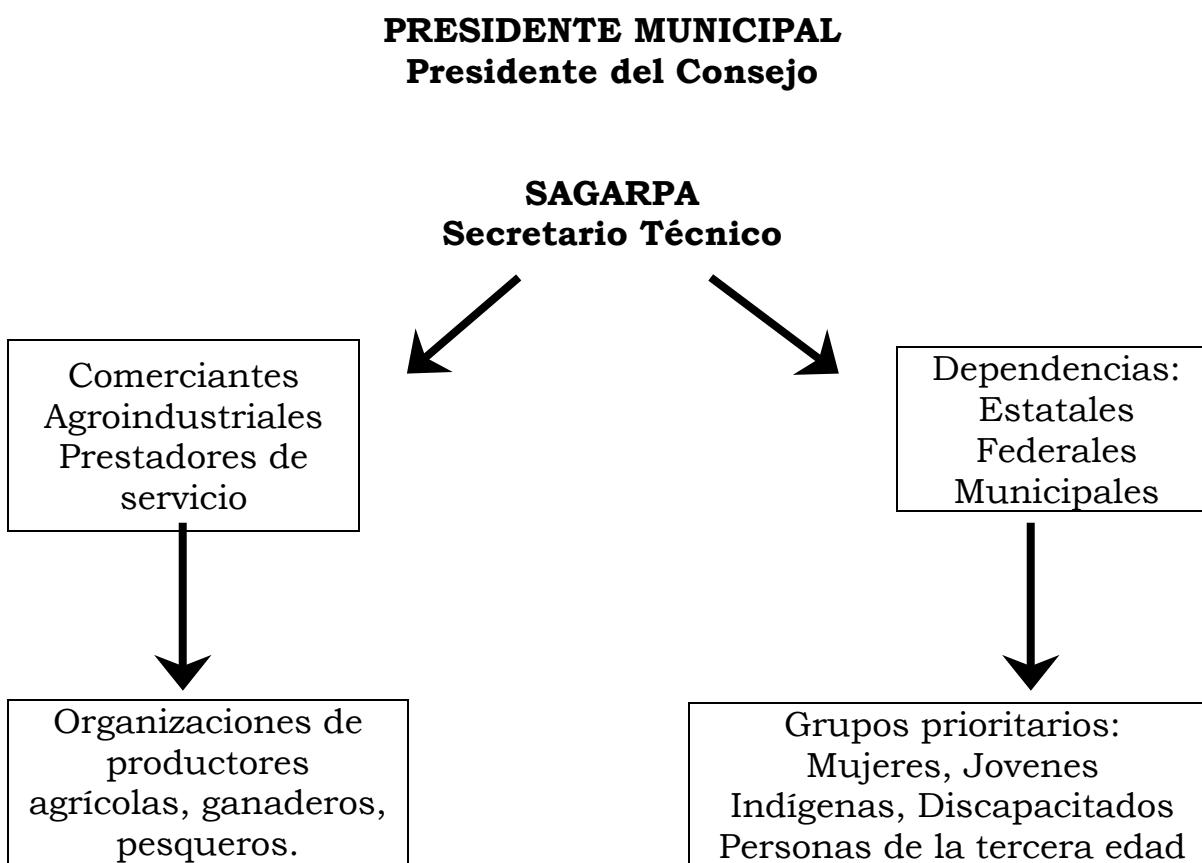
**PRESIDENTE MUNICIPAL**
**Presidente del Consejo**

**SAGARPA**
**Secretario Técnico**

Comerciantes
Agroindustriales
Prestadores de servicio

Organizaciones de productores agrícolas, ganaderos, pesqueros.

Dependencias:
Estatales
Federales
Municipales

Grupos prioritarios:
Mujeres, Jovenes
Indígenas, Discapacitados
Personas de la tercera edad